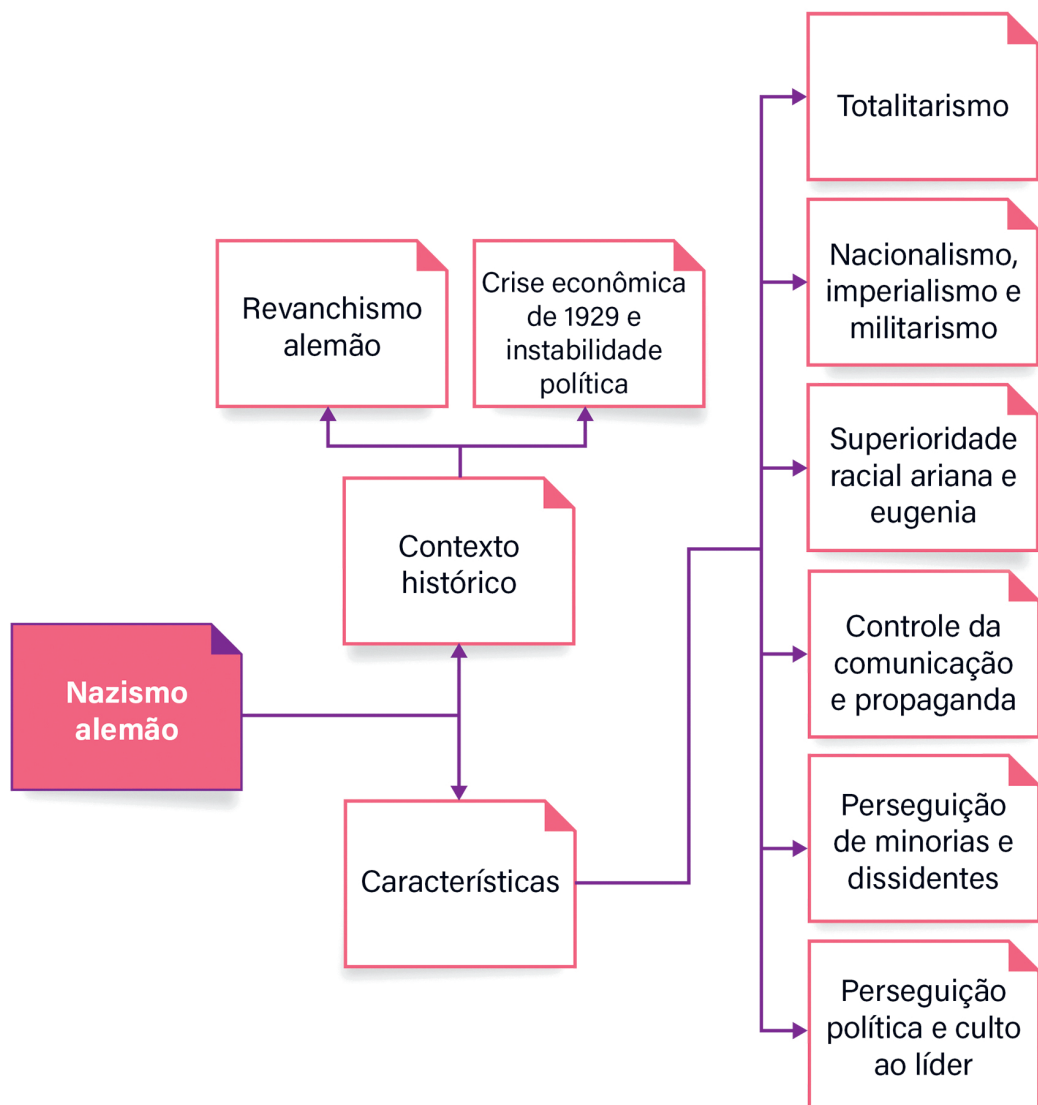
Nazismo alemão

Contexto histórico

Revanchismo alemão

Crise econômica de 1929 e instabilidade política

Características

Totalitarismo

Nacionalismo, imperialismo e militarismo

Superioridade racial ariana e eugenia

Controle da comunicação e propaganda

Perseguição de minorias e dissidentes

Perseguição política e culto ao líder